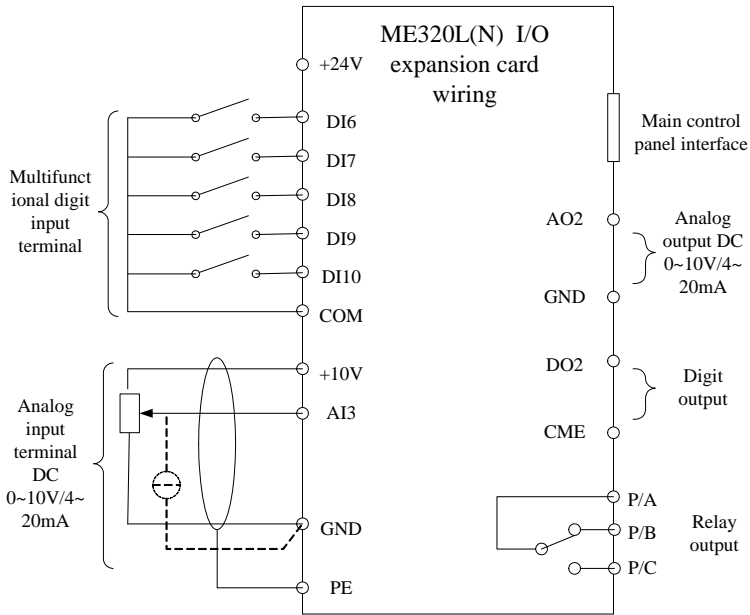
ME320L(N) I/O expansion card wiring

+24V

DI6

DI7

DI8

DI9

DI10

COM

Multifunctional digit input terminal

Main control panel interface

AO2

GND

Analog output DC 0~10V/4~20mA

+10V

AI3

GND

PE

Analog input terminal DC 0~10V/4~20mA

DO2

CME

Digit output

P/A

P/B

P/C

Relay output